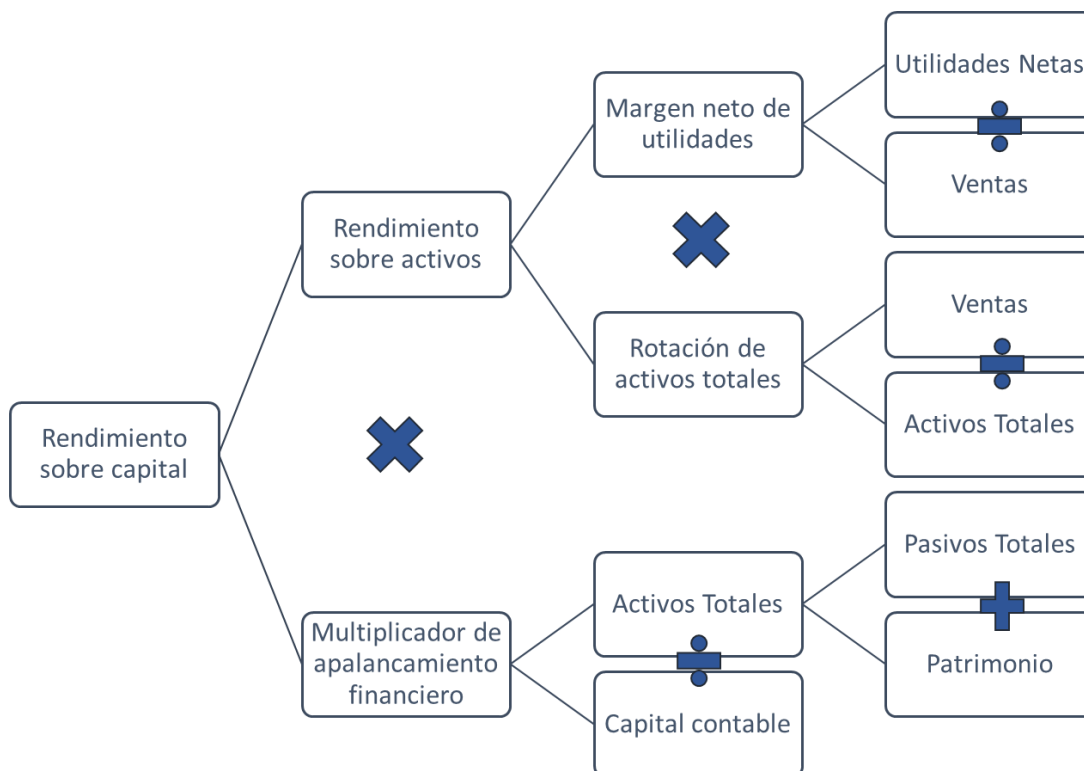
Rendimiento sobre capital

Rendimiento sobre activos

Multiplicador de apalancamiento financiero

Margen neto de utilidades

Rotación de activos totales

Activos Totales

Capital contable

Utilidades Netas

Ventas

Ventas

Activos Totales

Pasivos Totales

Patrimonio